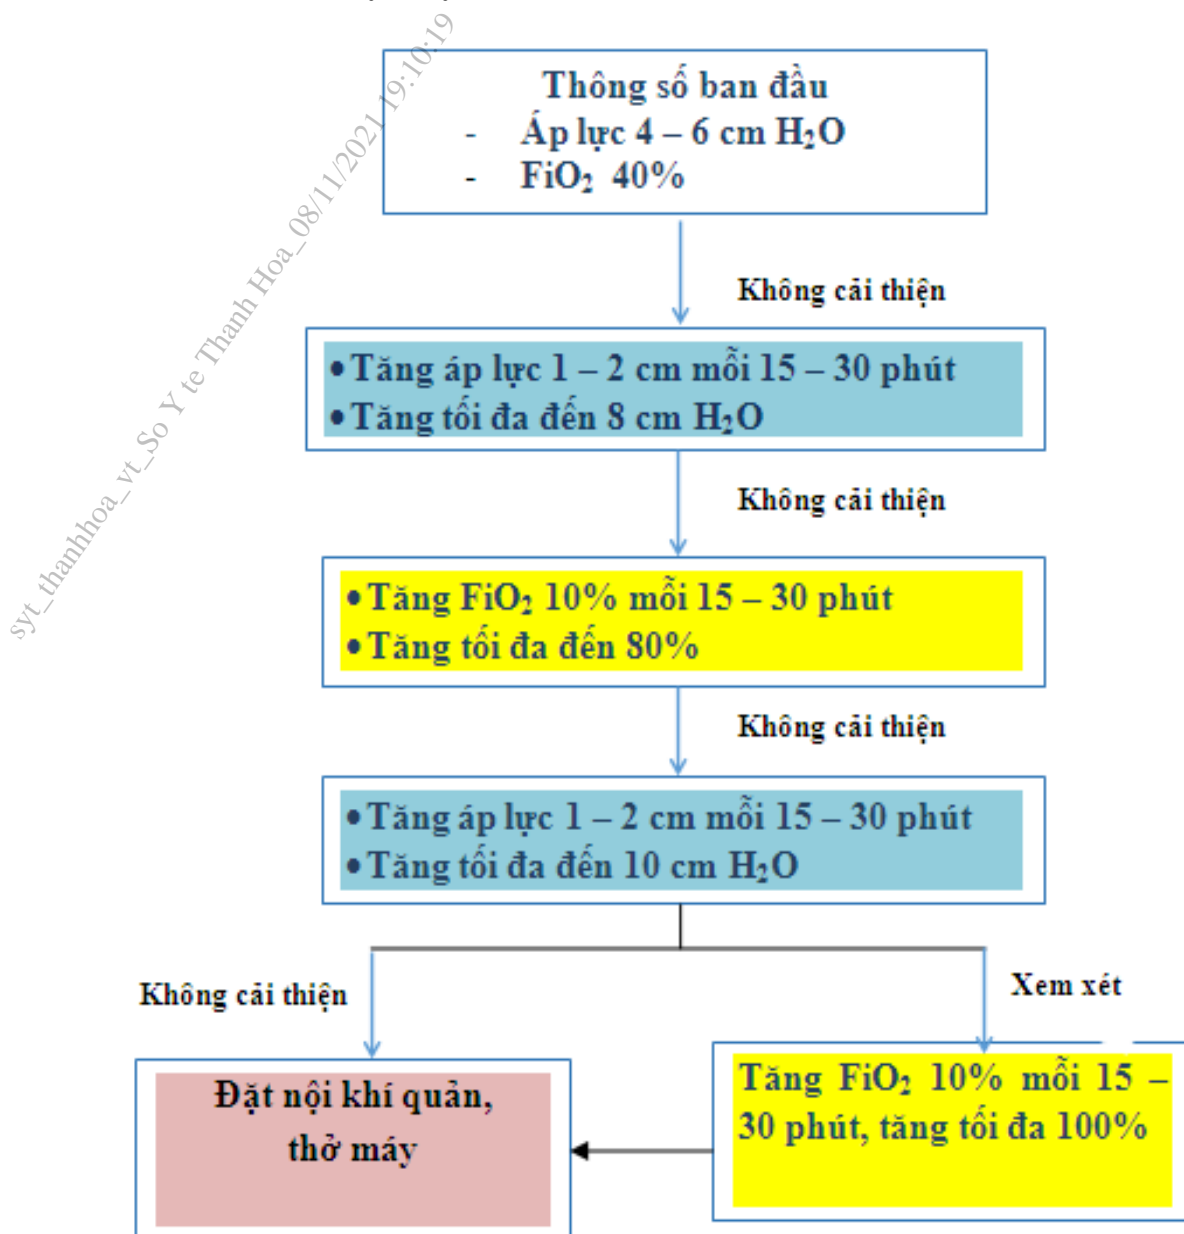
syt_thanhhoa_vt_So Y te Thanh Hoa_08/11/2021 19:10:19

Thông số ban đầu
- Áp lực 4 – 6 cm $H_2O$
- $FiO_2$ 40%

Không cải thiện

• Tăng áp lực 1 – 2 cm mỗi 15 – 30 phút
• Tăng tối đa đến 8 cm $H_2O$

Không cải thiện

• Tăng $FiO_2$ 10% mỗi 15 – 30 phút
• Tăng tối đa đến 80%

Không cải thiện

• Tăng áp lực 1 – 2 cm mỗi 15 – 30 phút
• Tăng tối đa đến 10 cm $H_2O$

Không cải thiện

Xem xét

Đặt nội khí quản, thở máy

Tăng $FiO_2$ 10% mỗi 15 – 30 phút, tăng tối đa 100%